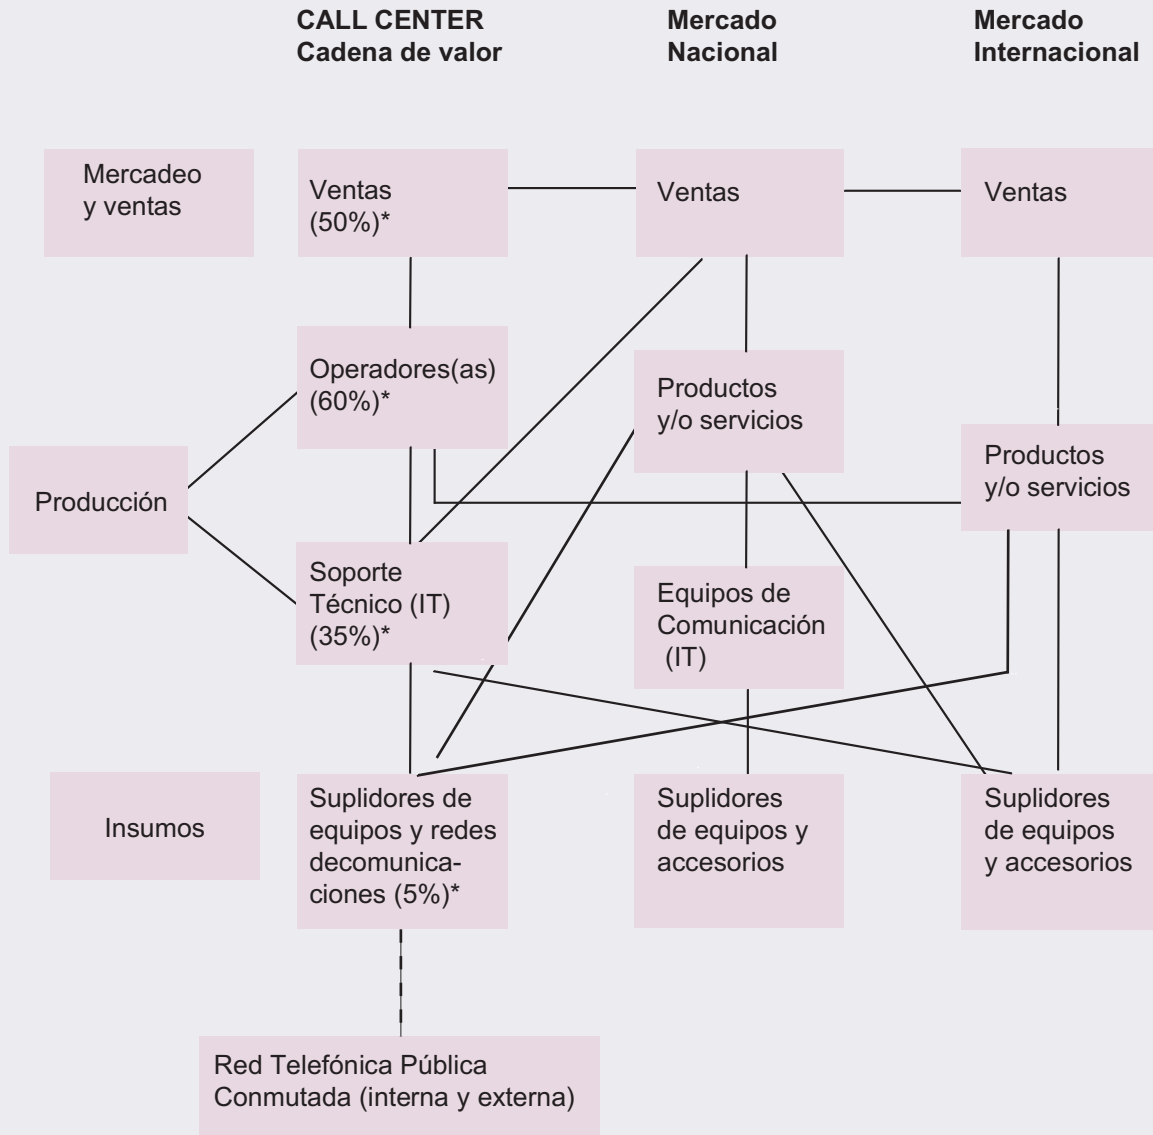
CALL CENTER
Cadena de valor

Mercado
Nacional

Mercado
Internacional

Mercadeo y ventas

Ventas (50%)*

Ventas

Ventas

Operadores(as) (60%)*

Productos y/o servicios

Productos y/o servicios

Producción

Soporte Técnico (IT) (35%)*

Equipos de Comunicación (IT)

Insumos

Suplidores de equipos y redes decomunicaciones (5%)*

Suplidores de equipos y accesorios

Suplidores de equipos y accesorios

Red Telefónica Pública Conmutada (interna y externa)